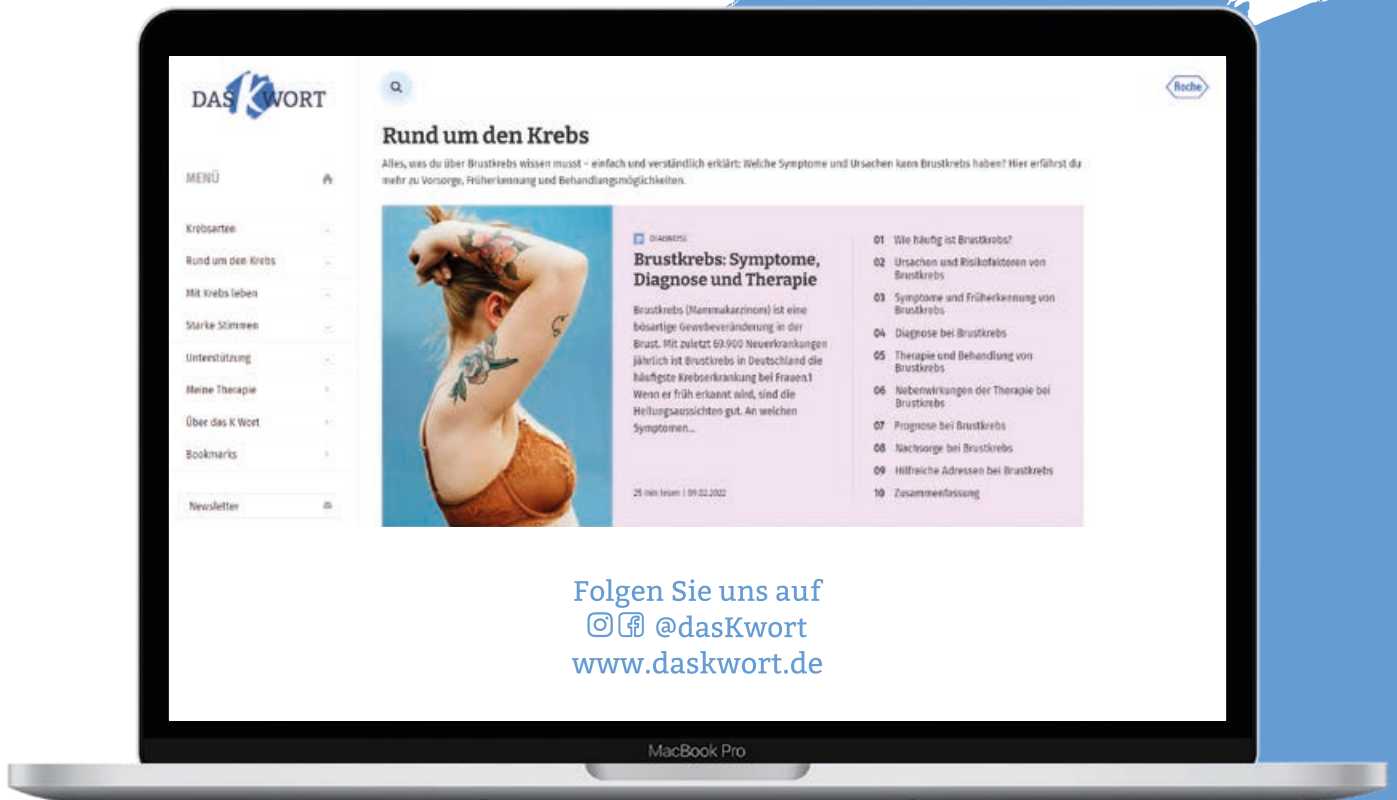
DAS K WORT

Roche

Rund um den Krebs

Alles, was du über Brustkrebs wissen musst – einfach und verständlich erklärt: Welche Symptome und Ursachen kann Brustkrebs haben? Hier erfährst du mehr zu Vorsorge, Früherkennung und Behandlungsmöglichkeiten.

MENÜ

Krebsarten
Rund um den Krebs
Mit Krebs leben
Starke Stimmen
Unterstützung
Meine Therapie
Über das K Wort
Bookmarks

Newsletter

DIAGNOSE

Brustkrebs: Symptome, Diagnose und Therapie

Brustkrebs (Mammakarzinom) ist eine bösartige Gewebeveränderung in der Brust. Mit zuletzt 69.900 Neuerkrankungen jährlich ist Brustkrebs in Deutschland die häufigste Krebserkrankung bei Frauen.1 Wenn er früh erkannt wird, sind die Heilungsaussichten gut. An welchen Symptomen...

25 min lesen | 09.02.2022

01 Wie häufig ist Brustkrebs?
02 Ursachen und Risikofaktoren von Brustkrebs
03 Symptome und Früherkennung von Brustkrebs
04 Diagnose bei Brustkrebs
05 Therapie und Behandlung von Brustkrebs
06 Nebenwirkungen der Therapie bei Brustkrebs
07 Prognose bei Brustkrebs
08 Nachsorge bei Brustkrebs
09 Hilfreiche Adressen bei Brustkrebs
10 Zusammenfassung

Folgen Sie uns auf
@dasKwort
www.daskwort.de

MacBook Pro